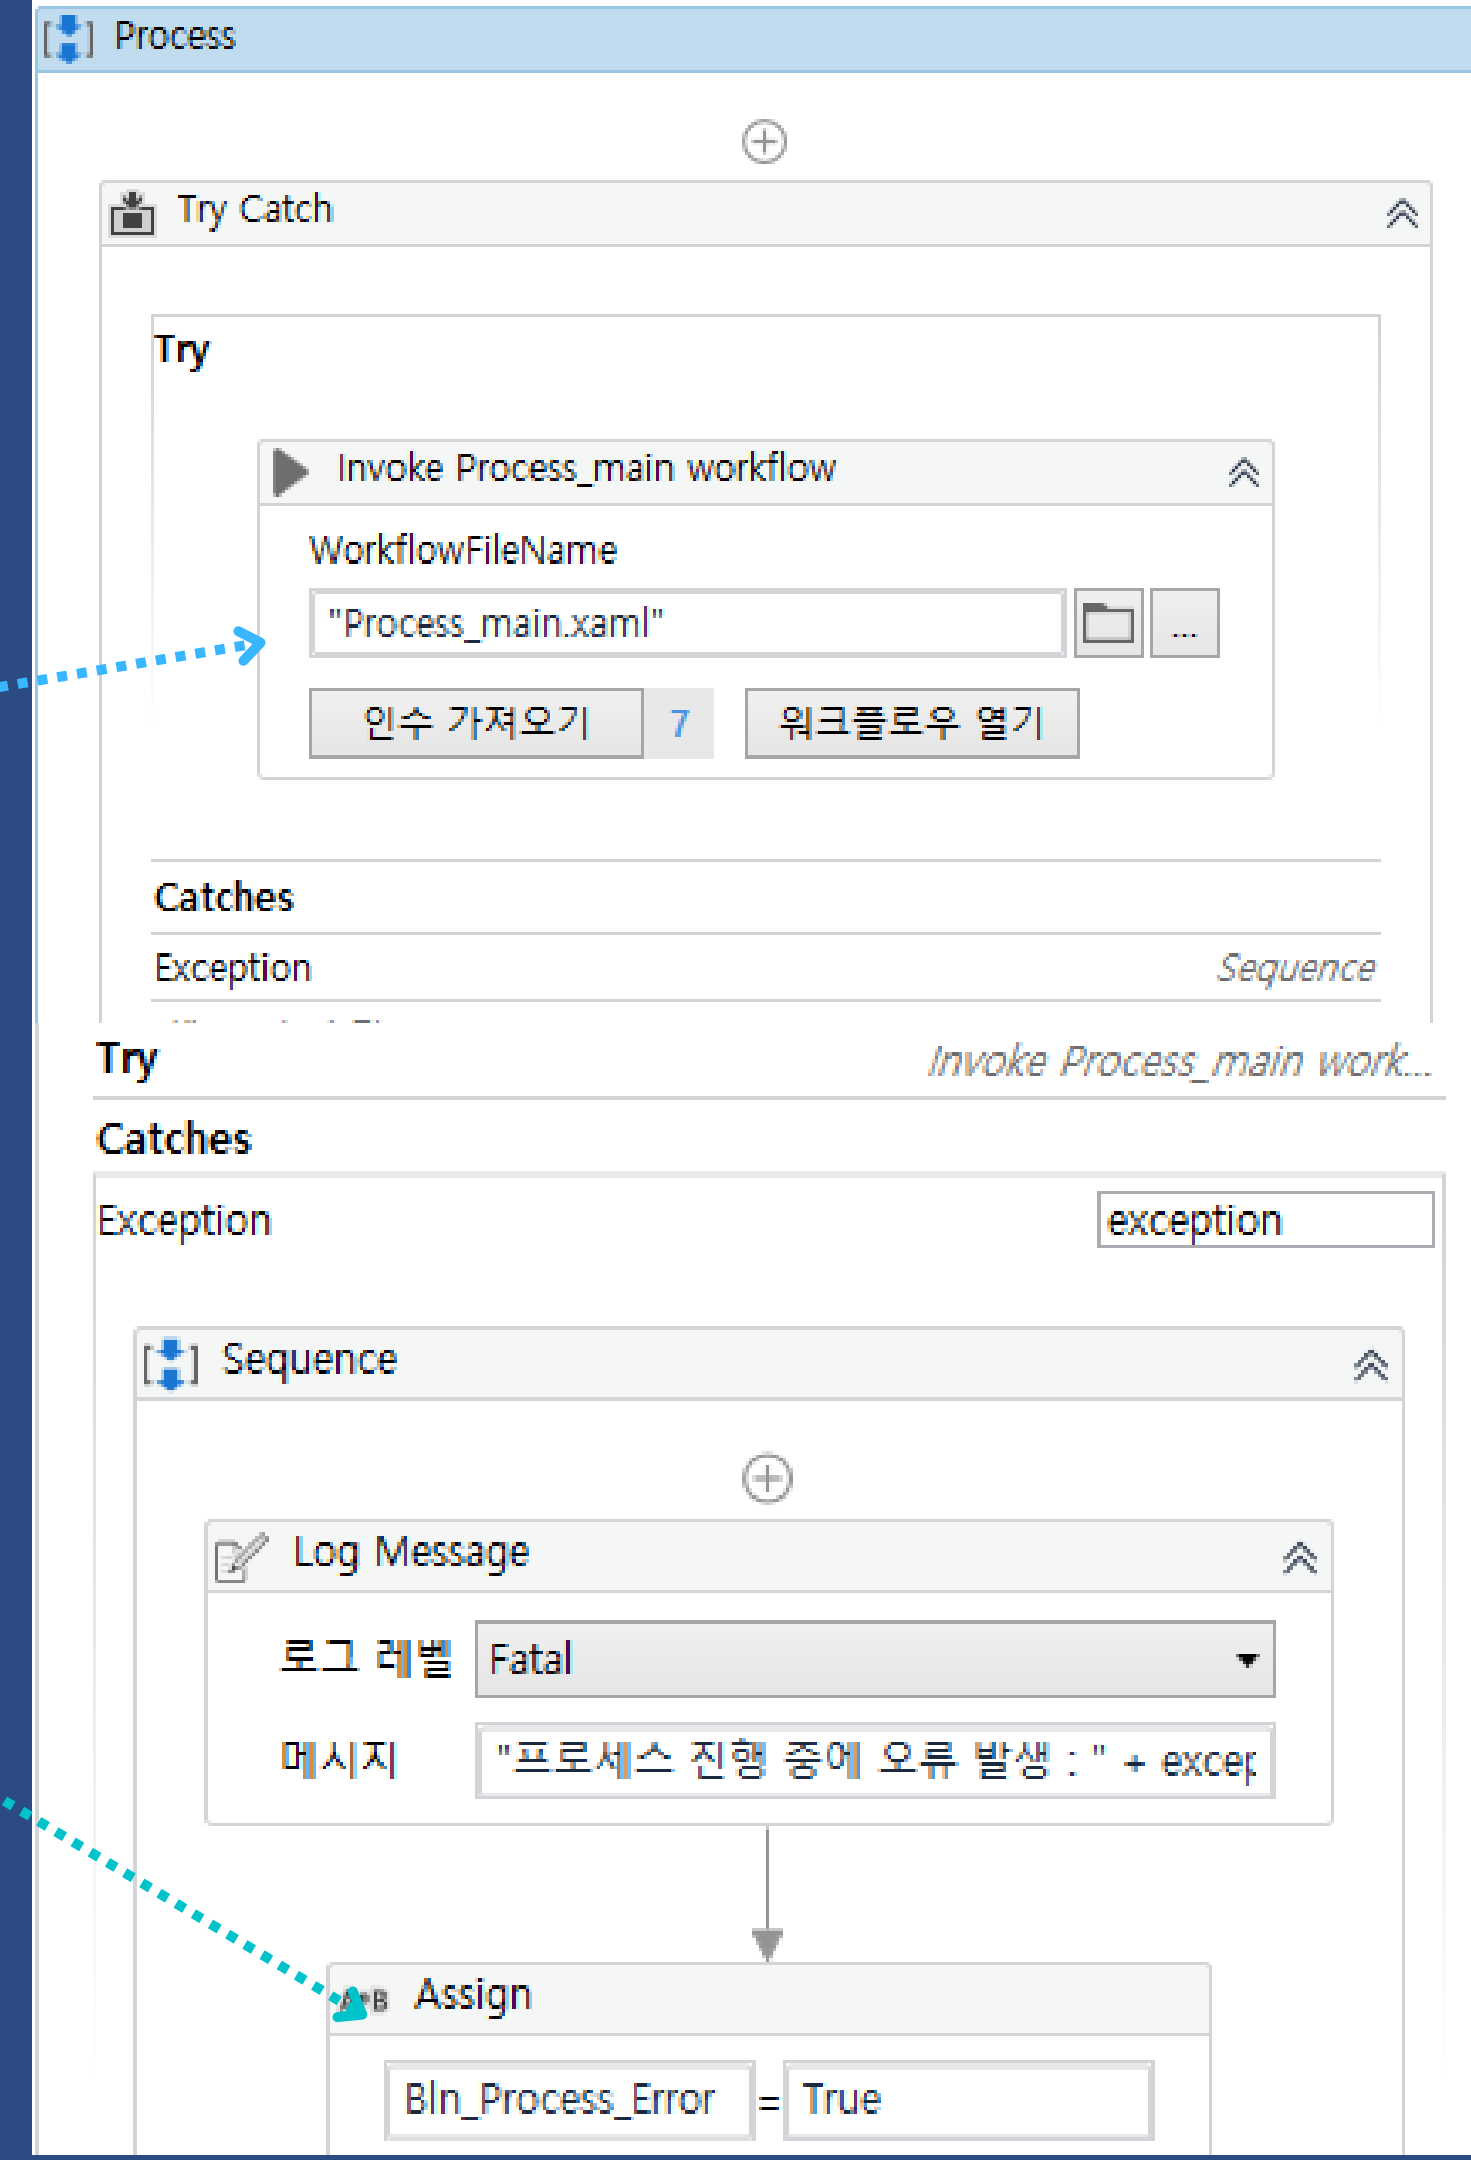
Process

Try Catch

Try

Invoke Process_main workflow

WorkflowFileName

"Process_main.xaml"

...

인수 가져오기 7 워크플로우 열기

Catches

Exception Sequence

Try Invoke Process_main work...

Catches

Exception exception

Sequence

Log Message

로그 레벨 Fatal

메시지 "프로세스 진행 중에 오류 발생 : " + excep

Assign

Bln_Process_Error = True